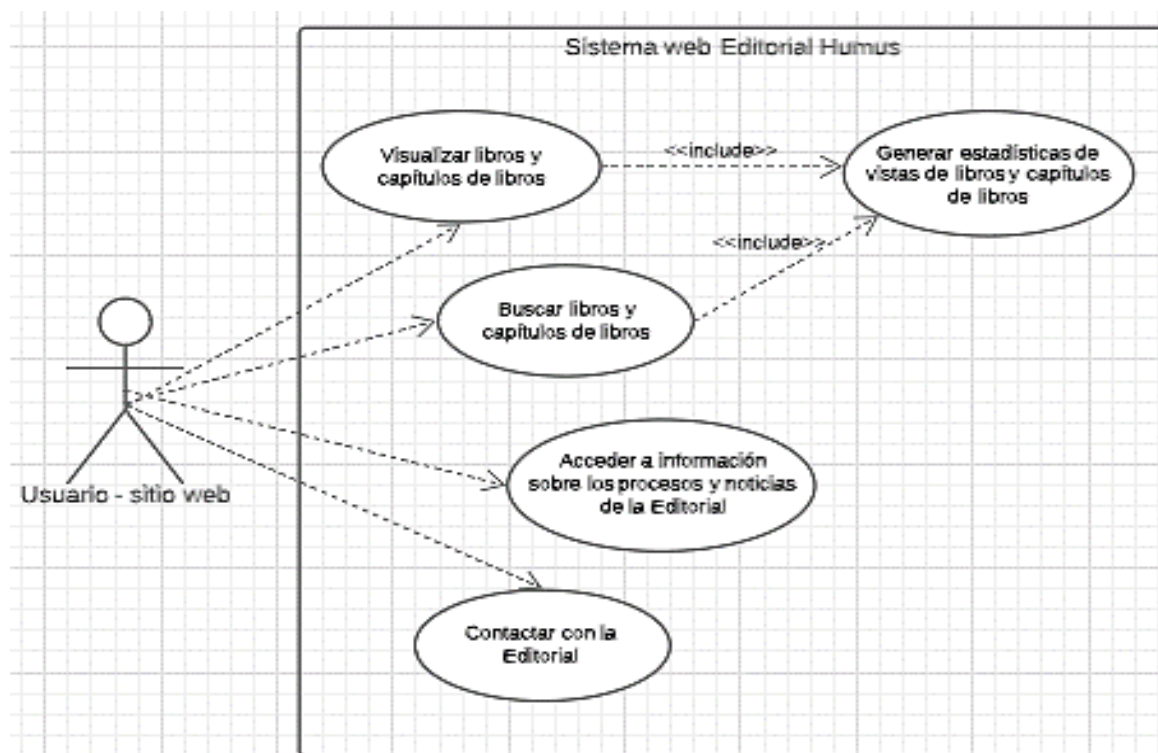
Sistema web Editorial Humus

Visualizar libros y capítulos de libros

<<include>>

Generar estadísticas de vistas de libros y capítulos de libros

<<include>>

Buscar libros y capítulos de libros

Acceder a información sobre los procesos y noticias de la Editorial

Contactar con la Editorial

Usuario - sitio web